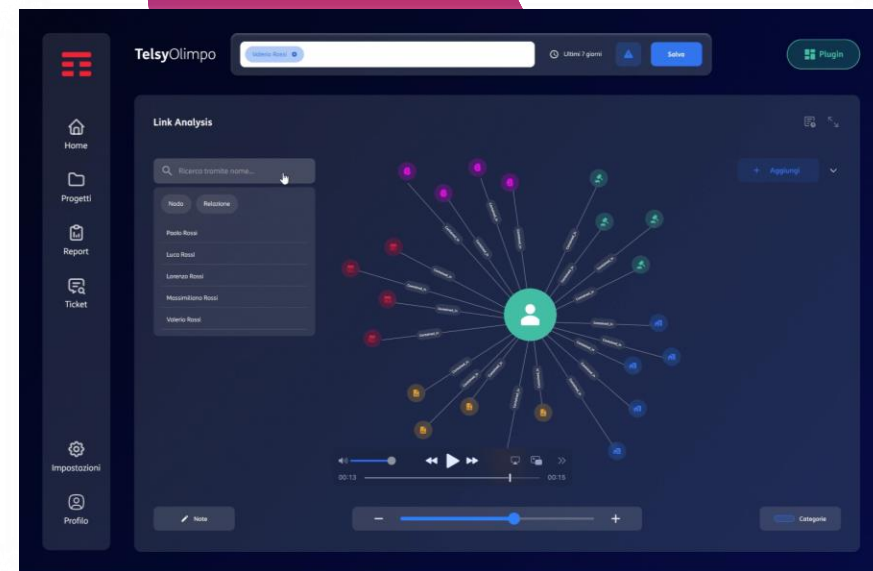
TelsyOlimpo

Valerio Rossi

Ultimi 7 giorni

Salva

Plugin

Home

Progetti

Report

Ticket

Impostazioni

Profilo

Link Analysis

Ricerca tramite nome...

Nodo

Relazione

Paolo Rossi

Luca Rossi

Lorenzo Rossi

Massimiliano Rossi

Valerio Rossi

+ Aggiungi

00:13

00:15

Note

Categorie